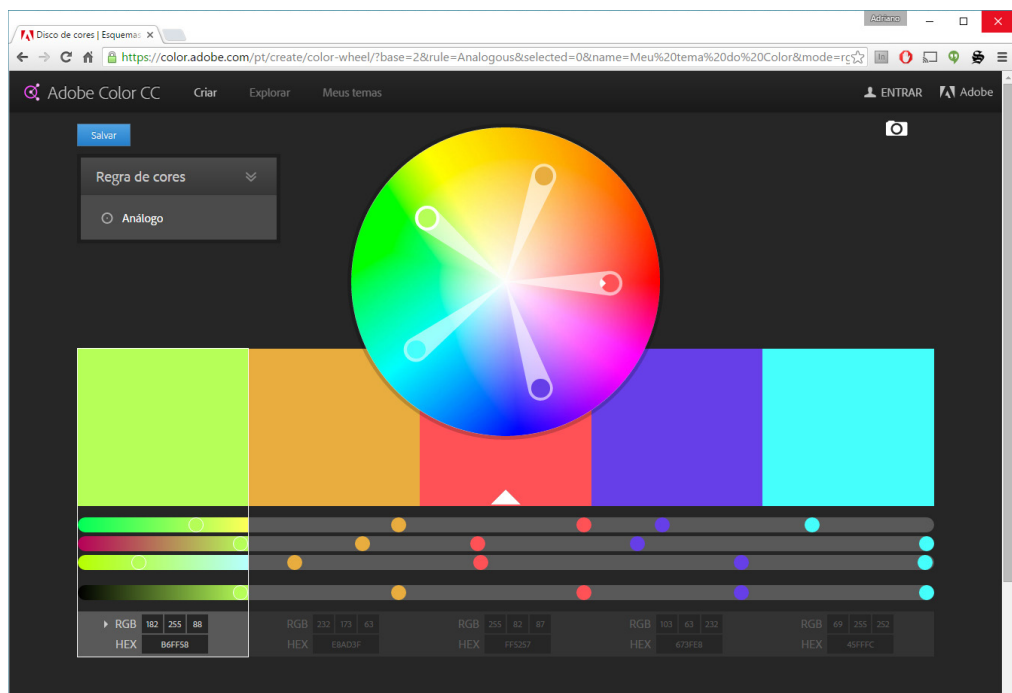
Disco de cores | Esquemas ×

Adriano

https://color.adobe.com/pt/create/color-wheel/?base=2&rule=Analogous&selected=0&name=Meu%20tema%20do%20Color&mode=rg

Adobe Color CC Criar Explorar Meus temas

ENTRAR Adobe

Salvar

Regra de cores

Análogo

| RGB | 182 | 255 | 88 | RGB | 232 | 173 | 63 | RGB | 255 | 82 | 87 | RGB | 103 | 63 | 232 | RGB | 69 | 255 | 252 |
|---|---|---|---|---|---|---|---|---|---|---|---|---|---|---|---|---|---|---|---|
| HEX | B6FF58 | | | HEX | E8AD3F | | | HEX | FF5257 | | | HEX | 673FE8 | | | HEX | 45FFFC | | |